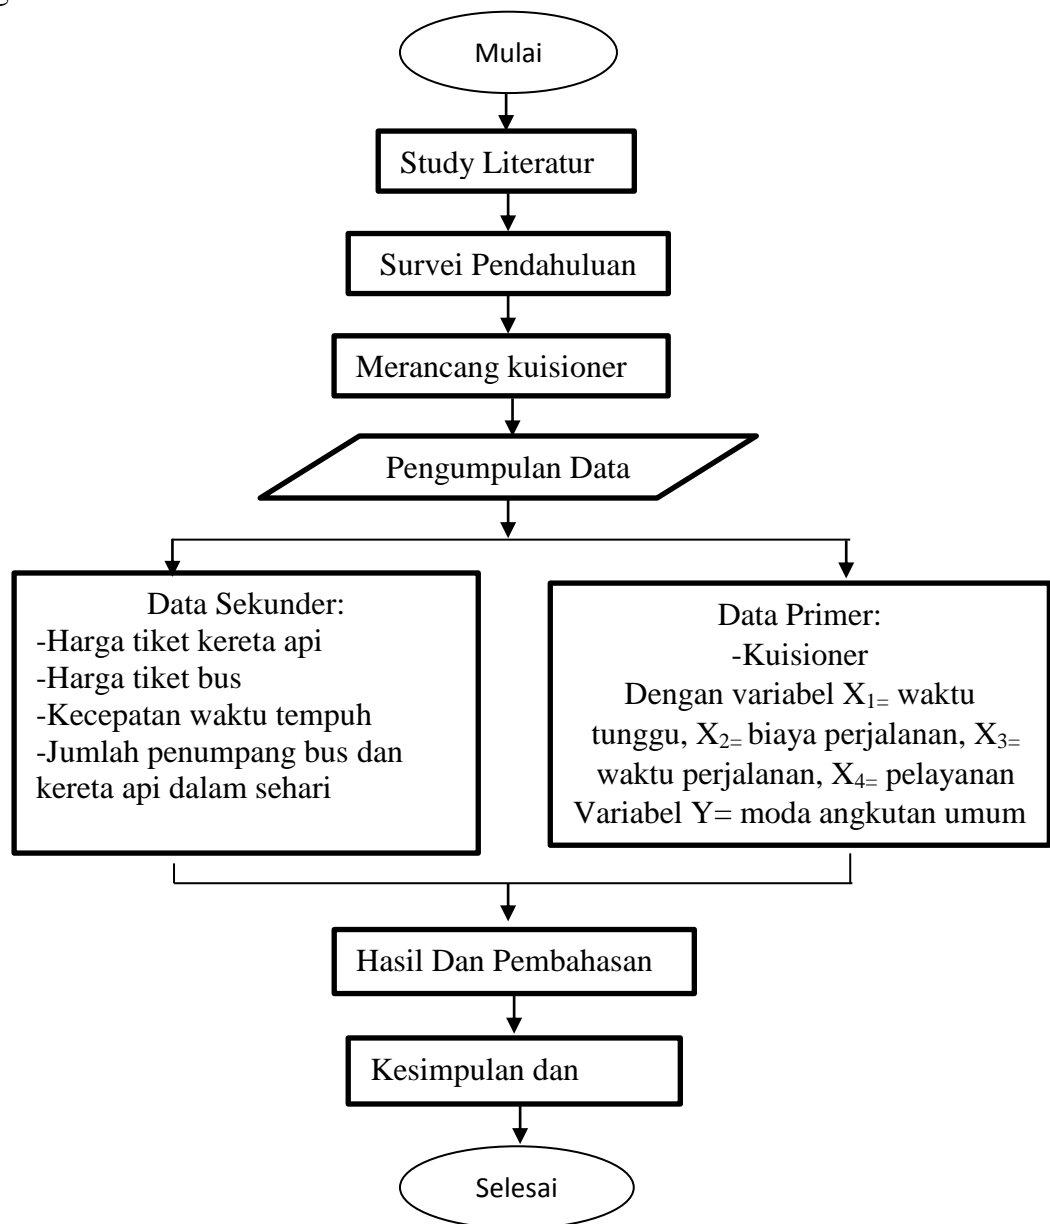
Mulai

Study Literatur

Survei Pendahuluan

Merancang kuisioner

Pengumpulan Data

Data Sekunder:
-Harga tiket kereta api
-Harga tiket bus
-Kecepatan waktu tempuh
-Jumlah penumpang bus dan kereta api dalam sehari

Data Primer:
-Kuisioner
Dengan variabel $X_{1=}$ waktu tunggu, $X_{2=}$ biaya perjalanan, $X_{3=}$ waktu perjalanan, $X_{4=}$ pelayanan
Variabel Y= moda angkutan umum

Hasil Dan Pembahasan

Kesimpulan dan

Selesai